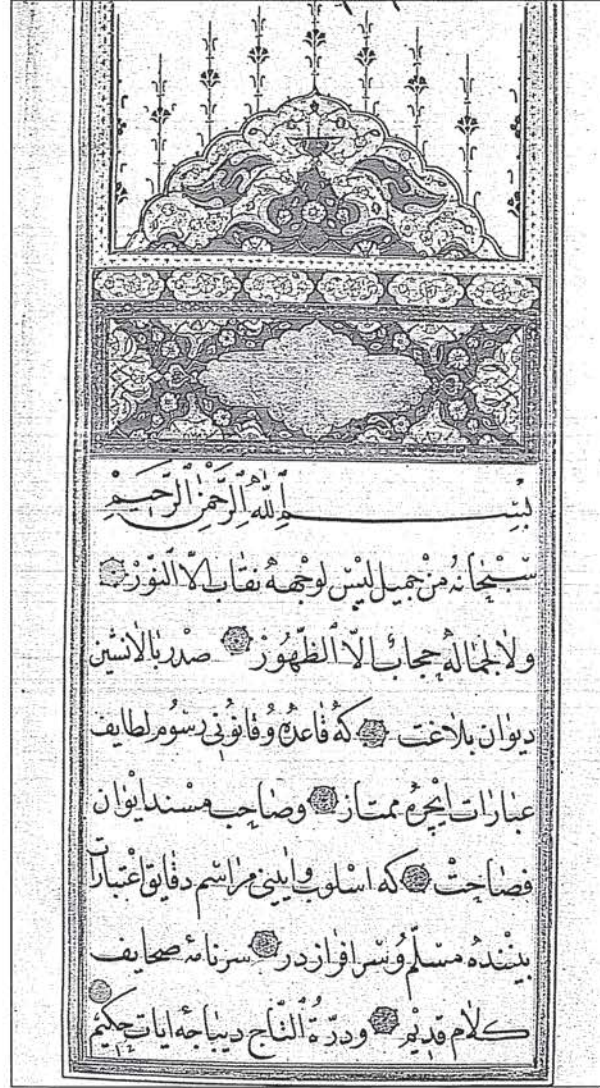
بسم الله الرحمن الرحيم

سبحانه من جميل ليس لوجهه نقاب الا النور ولا لجماله حجاب الا الظهور صدر بالانشين ديوان بلاغت كه قاعده وقانونی رسوم لطایف عبارات ایجه ممتاز وصاحب مسند ایوان فصاحت كه اسلوب واییني مراسم دقایق اعتبارات بننده مسلم وسرافرازدر سرنامه صحایف كلام قدیم ودرة التاج دیباجه ایات حکیم